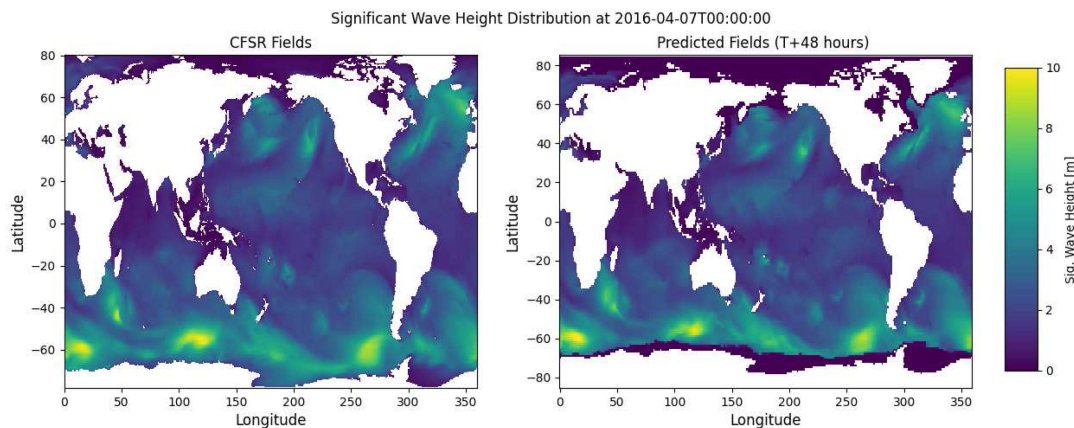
Significant Wave Height Distribution at 2016-04-07T00:00:00

CFSR Fields

Latitude

80
60
40
20
0
−20
−40
−60

0 50 100 150 200 250 300 350

Longitude

Predicted Fields (T+48 hours)

Latitude

80
60
40
20
0
−20
−40
−60
−80

0 50 100 150 200 250 300 350

Longitude

Sig. Wave Height [m]

10
8
6
4
2
0